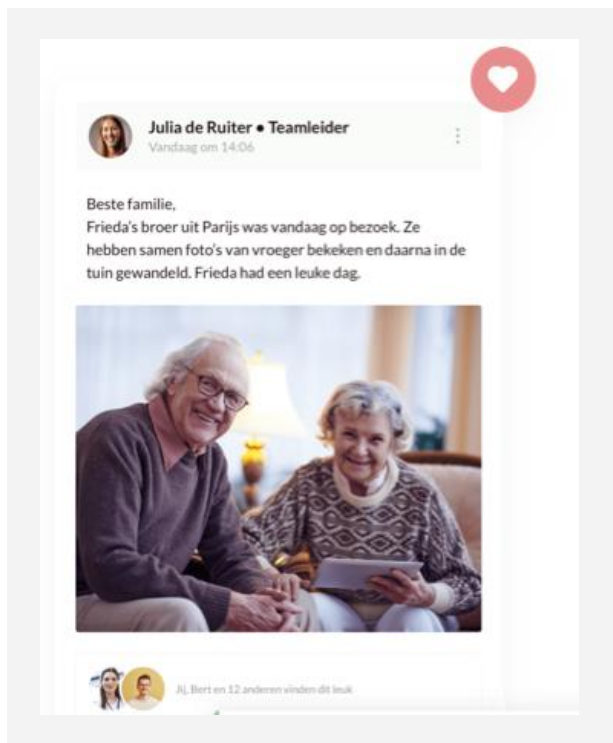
Julia de Ruiter • Teamleider
Vandaag om 14:06

Beste familie,
Frieda's broer uit Parijs was vandaag op bezoek. Ze hebben samen foto's van vroeger bekeken en daarna in de tuin gewandeld. Frieda had een leuke dag.

Jij, Bert en 12 anderen vinden dit leuk